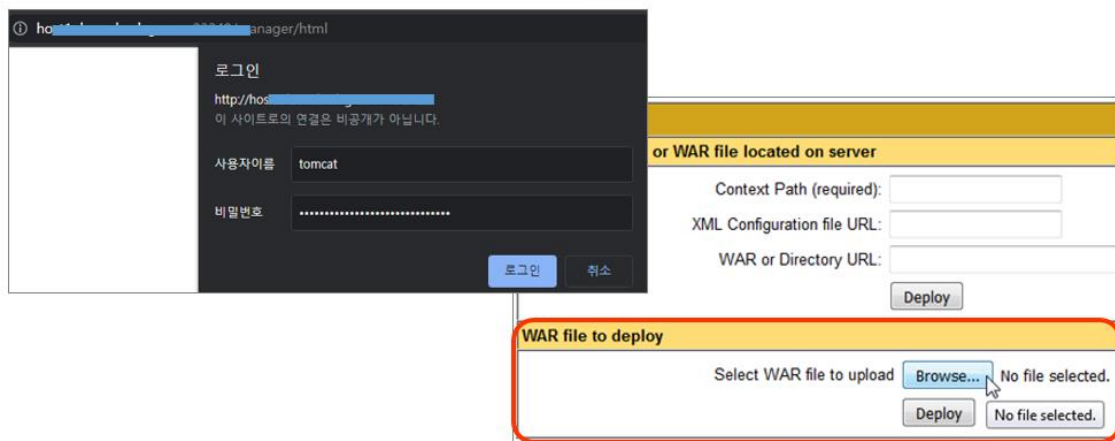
ho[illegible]anager/html

로그인

http://hos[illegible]

이 사이트로의 연결은 비공개가 아닙니다.

사용자이름 tomcat

비밀번호 ••••••••••••••••••••••••••••••

로그인 취소

or WAR file located on server

Context Path (required):

XML Configuration file URL:

WAR or Directory URL:

Deploy

WAR file to deploy

Select WAR file to upload Browse... No file selected.

Deploy No file selected.